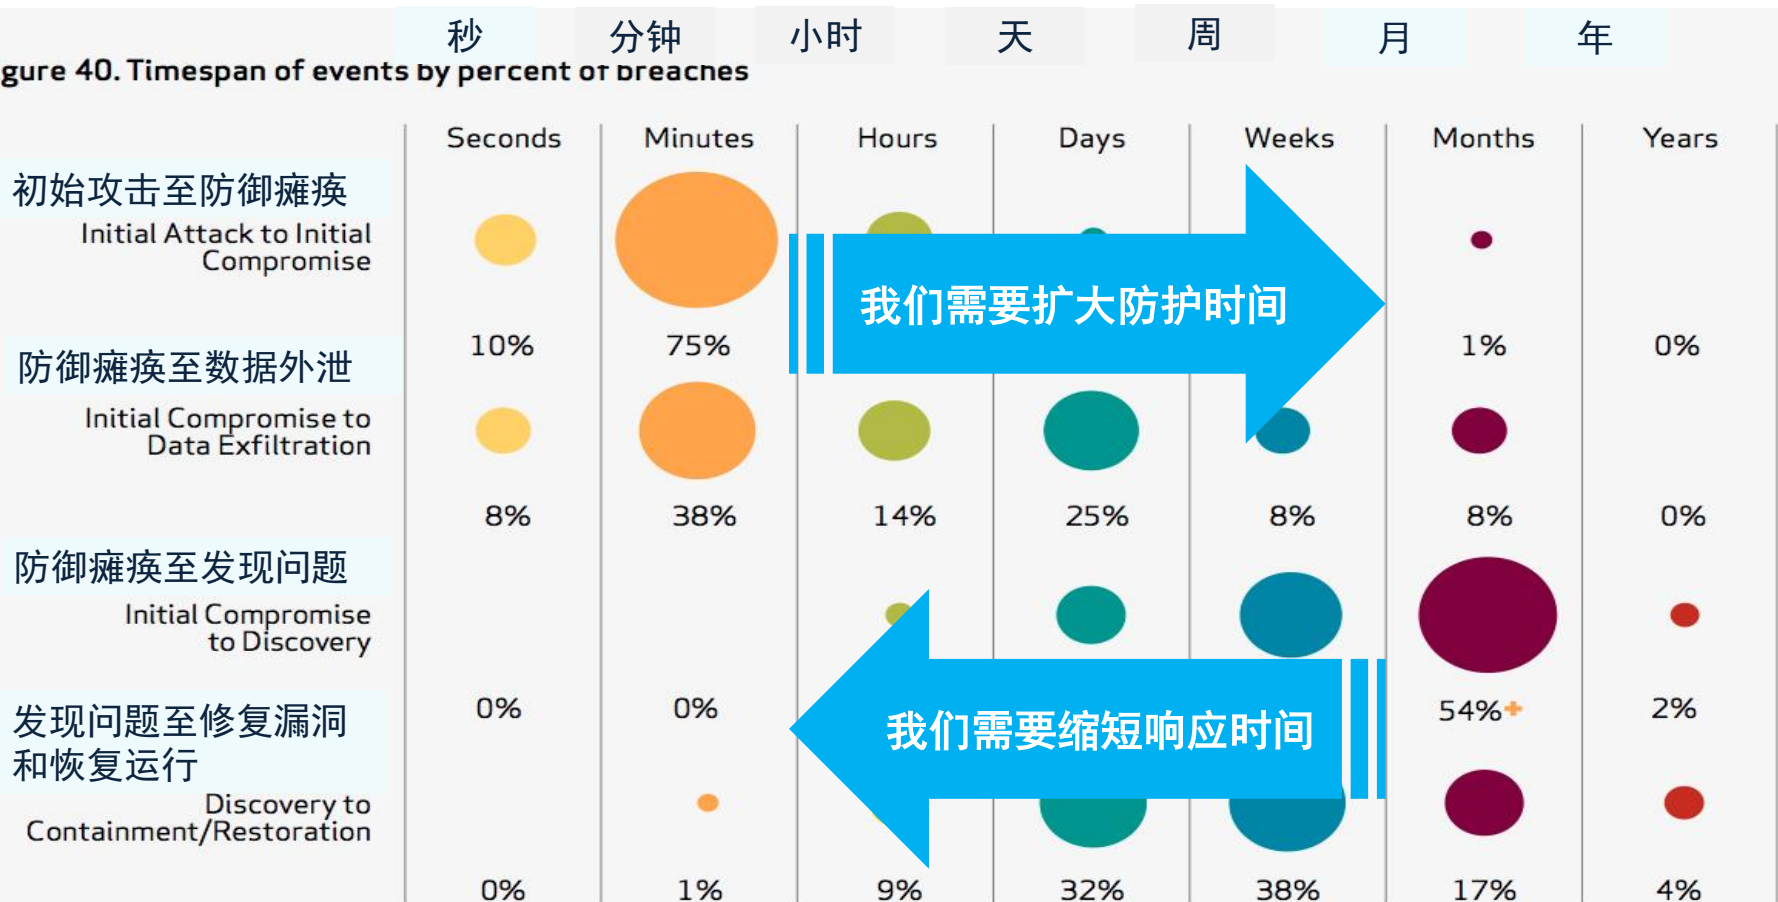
秒 分钟 小时 天 周 月 年

gure 40. Timespan of events by percent of breaches

| | Seconds | Minutes | Hours | Days | Weeks | Months | Years |
|---|---|---|---|---|---|---|---|
| 初始攻击至防御瘫痪 Initial Attack to Initial Compromise | 10% | 75% | | | | 1% | 0% |
| 防御瘫痪至数据外泄 Initial Compromise to Data Exfiltration | 8% | 38% | 14% | 25% | 8% | 8% | 0% |
| 防御瘫痪至发现问题 Initial Compromise to Discovery | 0% | 0% | | | | 54% | 2% |
| 发现问题至修复漏洞和恢复运行 Discovery to Containment/Restoration | 0% | 1% | 9% | 32% | 38% | 17% | 4% |

我们需要扩大防护时间

我们需要缩短响应时间